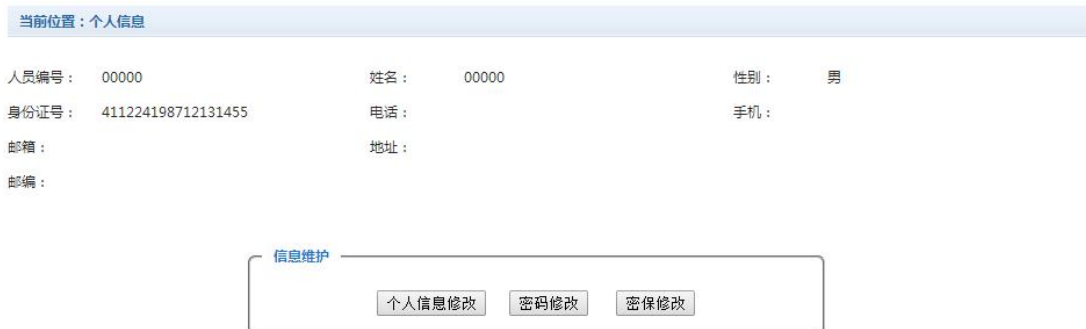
当前位置：个人信息

| 人员编号： | 00000 | 姓名： | 00000 | 性别： | 男 |
|---|---|---|---|---|---|
| 身份证号： | 411224198712131455 | 电话： | | 手机： | |
| 邮箱： | | 地址： | | | |
| 邮编： | | | | | |

信息维护

个人信息修改 密码修改 密保修改